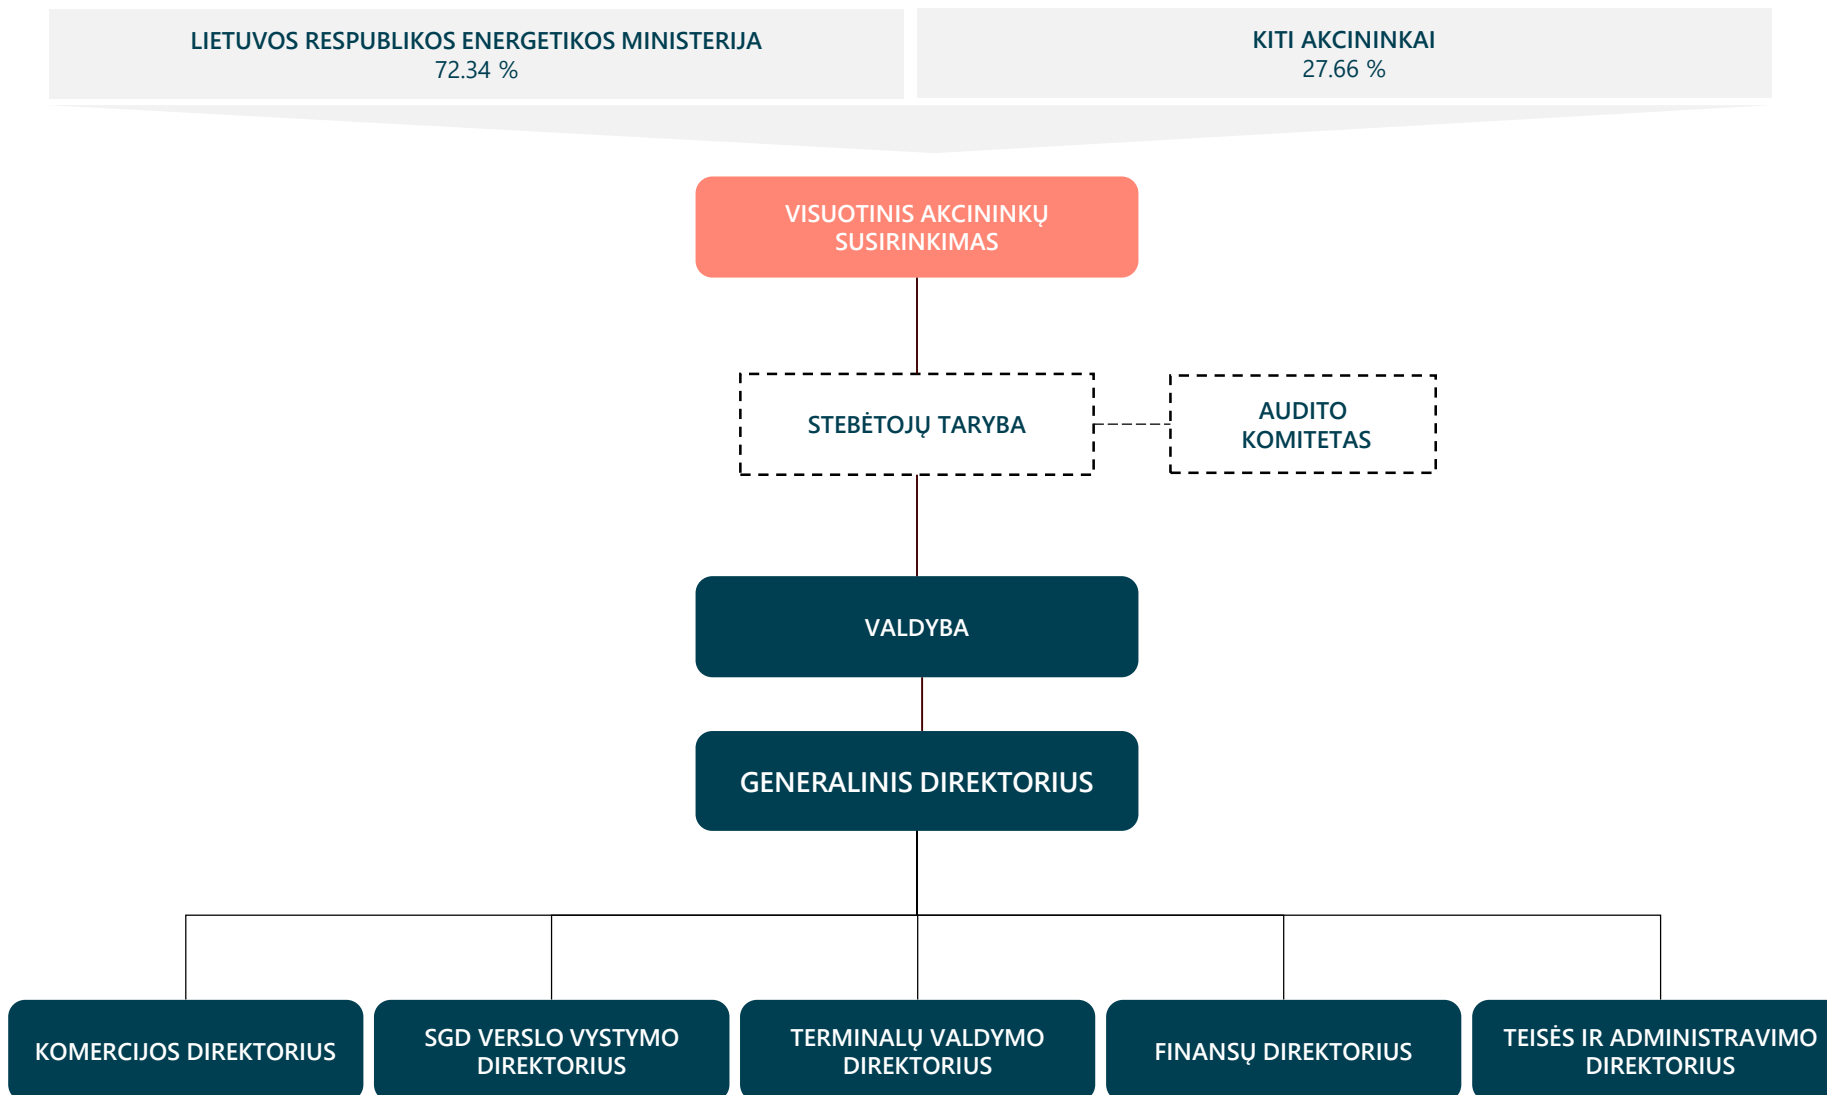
LIETUVOS RESPUBLIKOS ENERGETIKOS MINISTERIJA
72.34 %

KITI AKCININKAI
27.66 %

VISUOTINIS AKCININKŲ SUSIRINKIMAS

STEBĖTOJŲ TARYBA

AUDITO KOMITETAS

VALDYBA

GENERALINIS DIREKTORIUS

KOMERCIJOS DIREKTORIUS

SGD VERSLO VYSTYMO DIREKTORIUS

TERMINALŲ VALDYMO DIREKTORIUS

FINANSŲ DIREKTORIUS

TEISĖS IR ADMINISTRAVIMO DIREKTORIUS